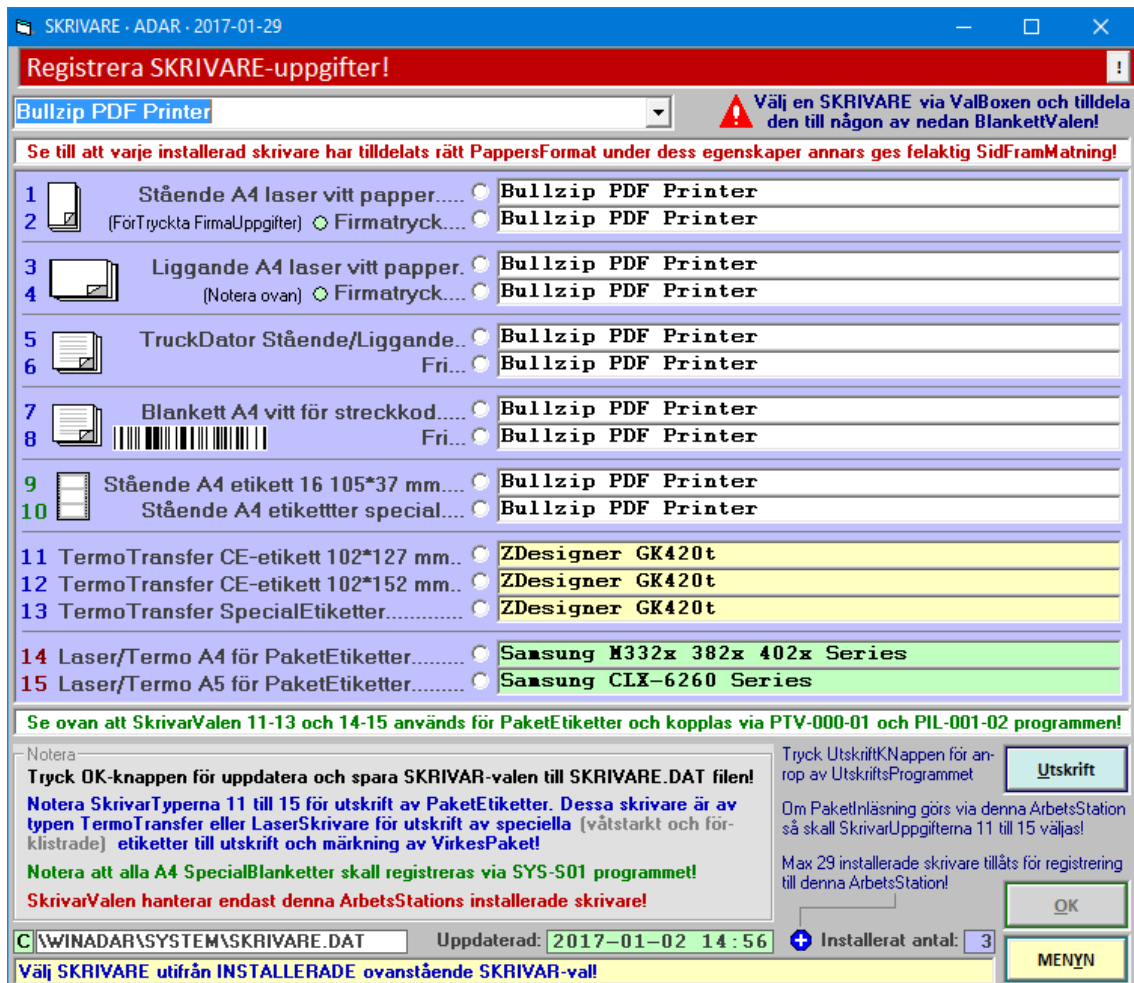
SKRIVARE - ADAR - 2017-01-29

Registrera SKRIVARE-uppgifter!

!

Bullzip PDF Printer

Välj en SKRIVARE via ValBoxen och tilldela den till någon av nedan BlankettValen!

Se till att varje installerad skrivare har tilldelats rätt PappersFormat under dess egenskaper annars ges felaktig SidFramMatning!

1 Stående A4 laser vitt papper..... Bullzip PDF Printer
2 (FörTryckta FirmaUppgifter) Firmatryck.... Bullzip PDF Printer

3 Liggande A4 laser vitt papper. Bullzip PDF Printer
4 (Notera ovan) Firmatryck.... Bullzip PDF Printer

5 TruckDator Stående/Liggande.. Bullzip PDF Printer
6 Fri... Bullzip PDF Printer

7 Blankett A4 vitt för streckkod..... Bullzip PDF Printer
8 Fri... Bullzip PDF Printer

9 Stående A4 etikett 16 105*37 mm.... Bullzip PDF Printer
10 Stående A4 etiketter special.... Bullzip PDF Printer

11 TermoTransfer CE-etikett 102*127 mm.. ZDesigner GK420t
12 TermoTransfer CE-etikett 102*152 mm.. ZDesigner GK420t
13 TermoTransfer SpecialEtiketter............ ZDesigner GK420t

14 Laser/Termo A4 för PaketEtiketter......... Samsung M332x 382x 402x Series
15 Laser/Termo A5 för PaketEtiketter......... Samsung CLX-6260 Series

Se ovan att SkrivarValen 11-13 och 14-15 används för PaketEtiketter och kopplas via PTV-000-01 och PIL-001-02 programmen!

Notera

Tryck OK-knappen för uppdatera och spara SKRIVAR-valen till SKRIVARE.DAT filen!

Notera SkrivarTyperna 11 till 15 för utskrift av PaketEtiketter. Dessa skrivare är av typen TermoTransfer eller LaserSkrivare för utskrift av speciella (våtstarkt och förklistrade) etiketter till utskrift och märkning av VirkesPaket!

Notera att alla A4 SpecialBlanketter skall registreras via SYS-S01 programmet!

SkrivarValen hanterar endast denna ArbetsStations installerade skrivare!

Tryck UtskriftKNappen för anrop av UtskriftsProgrammet

Utskrift

Om PaketInläsning görs via denna ArbetsStation så skall SkrivarUppgifterna 11 till 15 väljas!

Max 29 installerade skrivare tillåts för registrering till denna ArbetsStation!

OK

C \WINADAR\SYSTEM\SKRIVARE.DAT Uppdaterad: 2017-01-02 14:56 Installerat antal: 3

MENYN

Välj SKRIVARE utifrån INSTALLERADE ovanstående SKRIVAR-val!